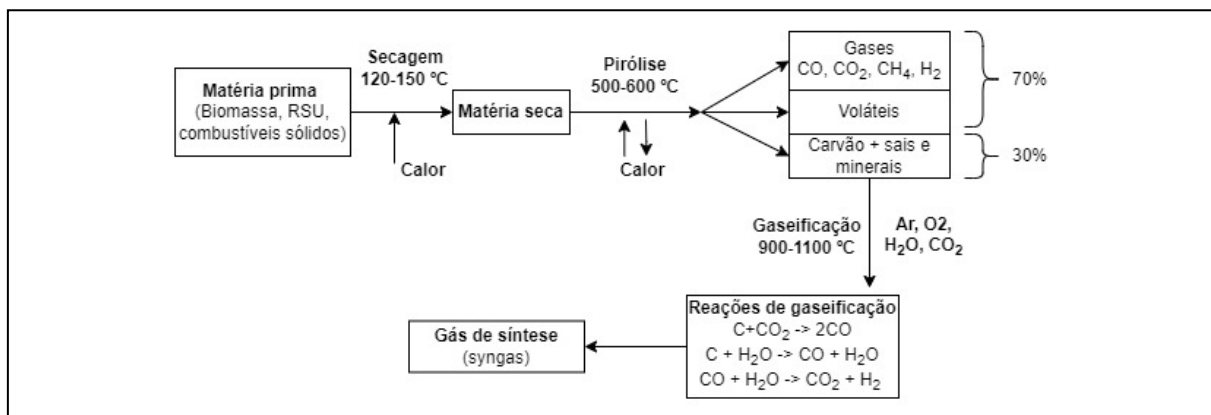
Matéria prima
(Biomassa, RSU, combustíveis sólidos)

Secagem
120-150 °C

Calor

Matéria seca

Pirólise
500-600 °C

Calor

Gases
CO, $CO_2$, $CH_4$, $H_2$

Voláteis

Carvão + sais e minerais

70%

30%

Gaseificação
900-1100 °C

Ar, O2, $H_2O$, $CO_2$

Reações de gaseificação
C+$CO_2$ -> 2CO
C + $H_2O$ -> CO + $H_2O$
CO + $H_2O$ -> $CO_2$ + $H_2$

Gás de síntese
(syngas)